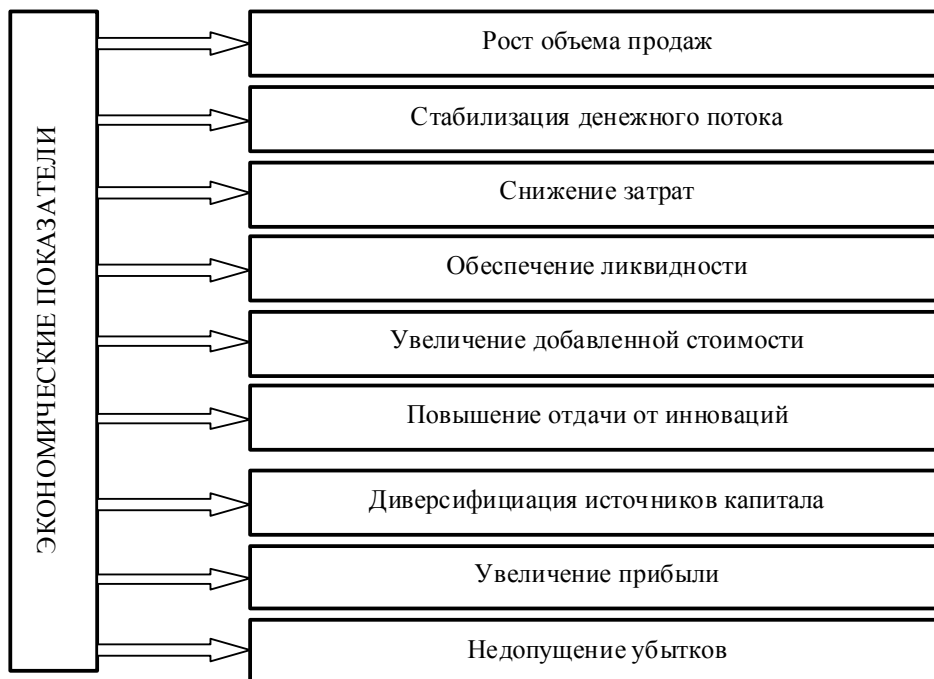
ЭКОНОМИЧЕСКИЕ ПОКАЗАТЕЛИ

Рост объема продаж

Стабилизация денежного потока

Снижение затрат

Обеспечение ликвидности

Увеличение добавленной стоимости

Повышение отдачи от инноваций

Диверсифициация источников капитала

Увеличение прибыли

Недопущение убытков